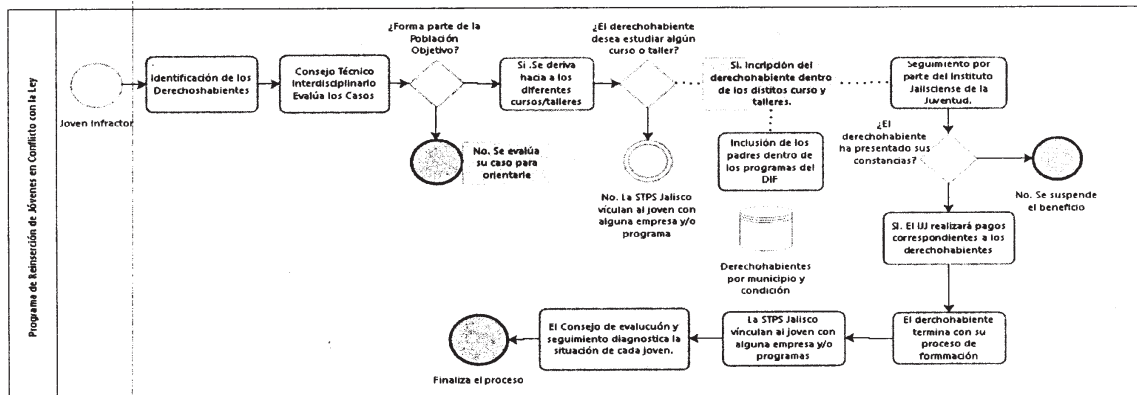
Programa de Reinserción de Jóvenes en Conflicto con la Ley

Joven Infractor

Identificación de los Derechoshabientes

Consejo Técnico Interdisciplinario Evalúa los Casos

¿Forma parte de la Población Objetivo?

No. Se evalúa su caso para orientarle

Si .Se deriva hacia a los diferentes cursos/talleres

¿El derechohabiente desea estudiar algún curso o taller?

No. La STPS Jalisco vinculan al joven con alguna empresa y/o programa

Si. Incripción del derechohabiente dentro de los distitos curso y talleres.

Inclusión de los padres dentro de los programas del DIF

Derechohabientes por municipio y condición

Seguimiento por parte del Instituto Jalisciense de la Juventud.

¿El derechohabiente ha presentado sus constancias?

No. Se suspende el beneficio

Si. El IJJ realizará pagos correspondientes a los derechohabientes

El derchohabiente termina con su proceso de formmación

La STPS Jalisco vinculan al joven con alguna empresa y/o programas

El Consejo de evalucuón y seguimiento diagnostica la situación de cada joven.

Finaliza el proceso